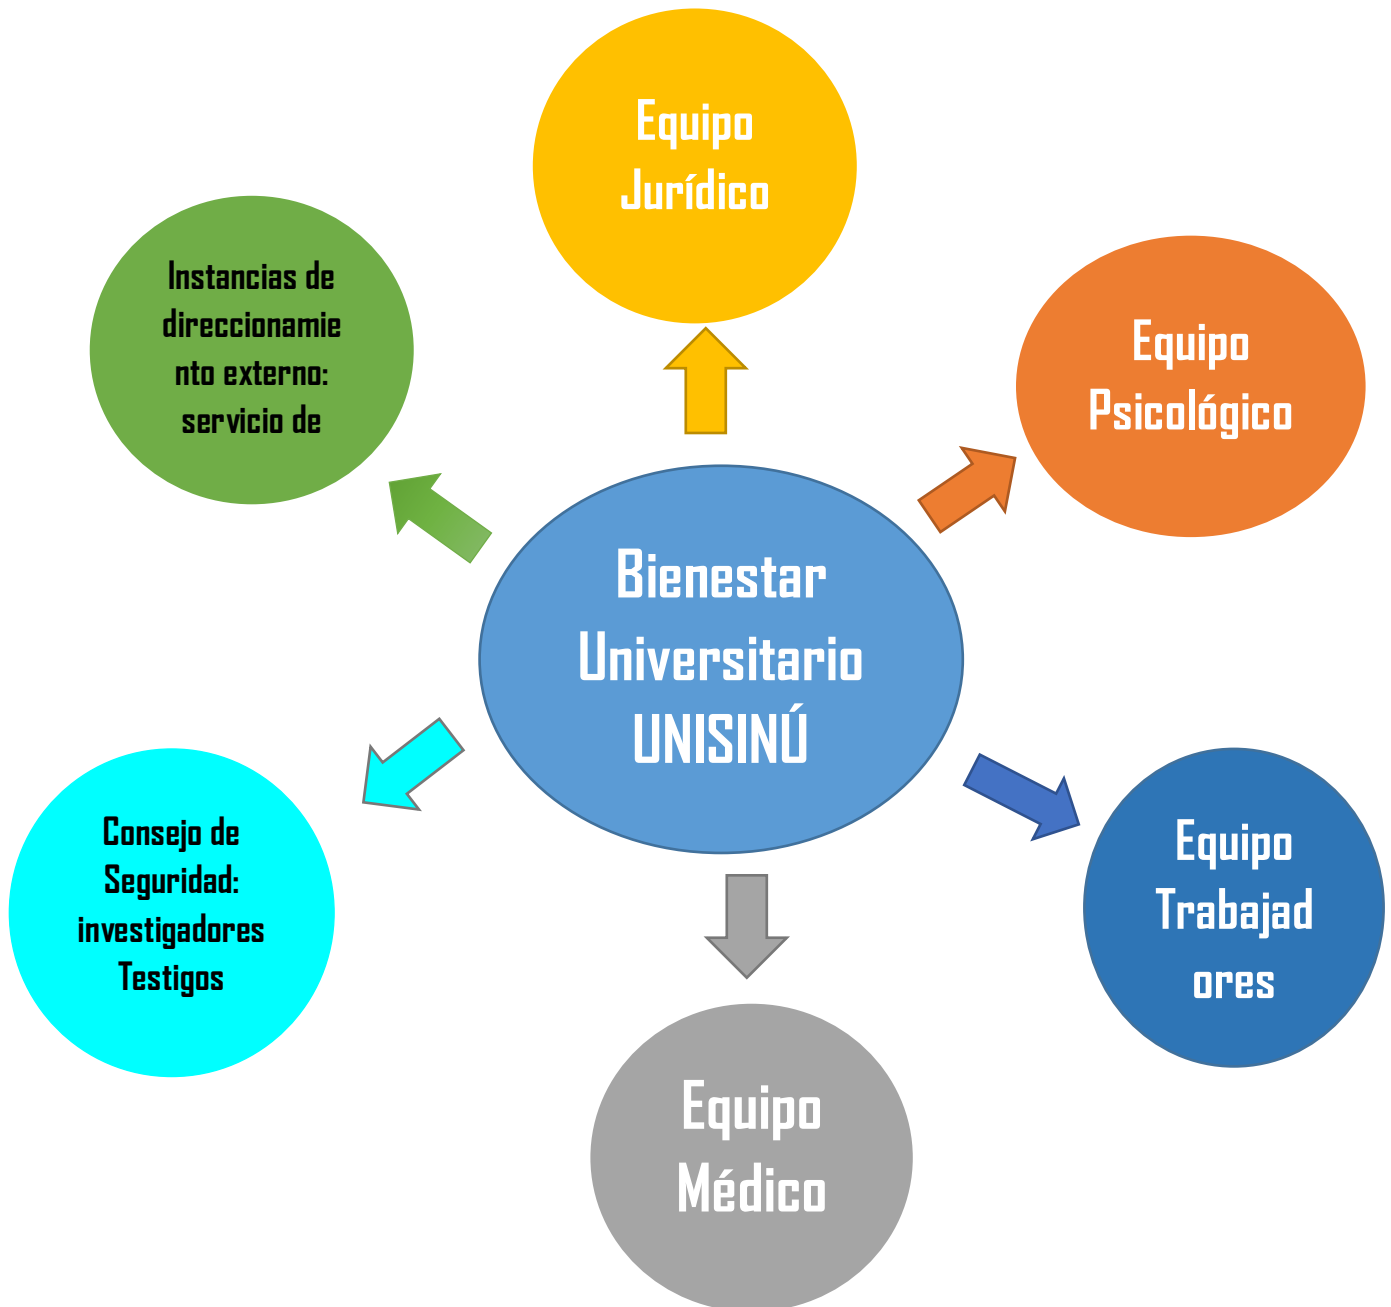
Equipo Jurídico

Instancias de direccionamiento externo: servicio de

Equipo Psicológico

Bienestar Universitario UNISINÚ

Consejo de Seguridad: investigadores Testigos

Equipo Trabajadores

Equipo Médico